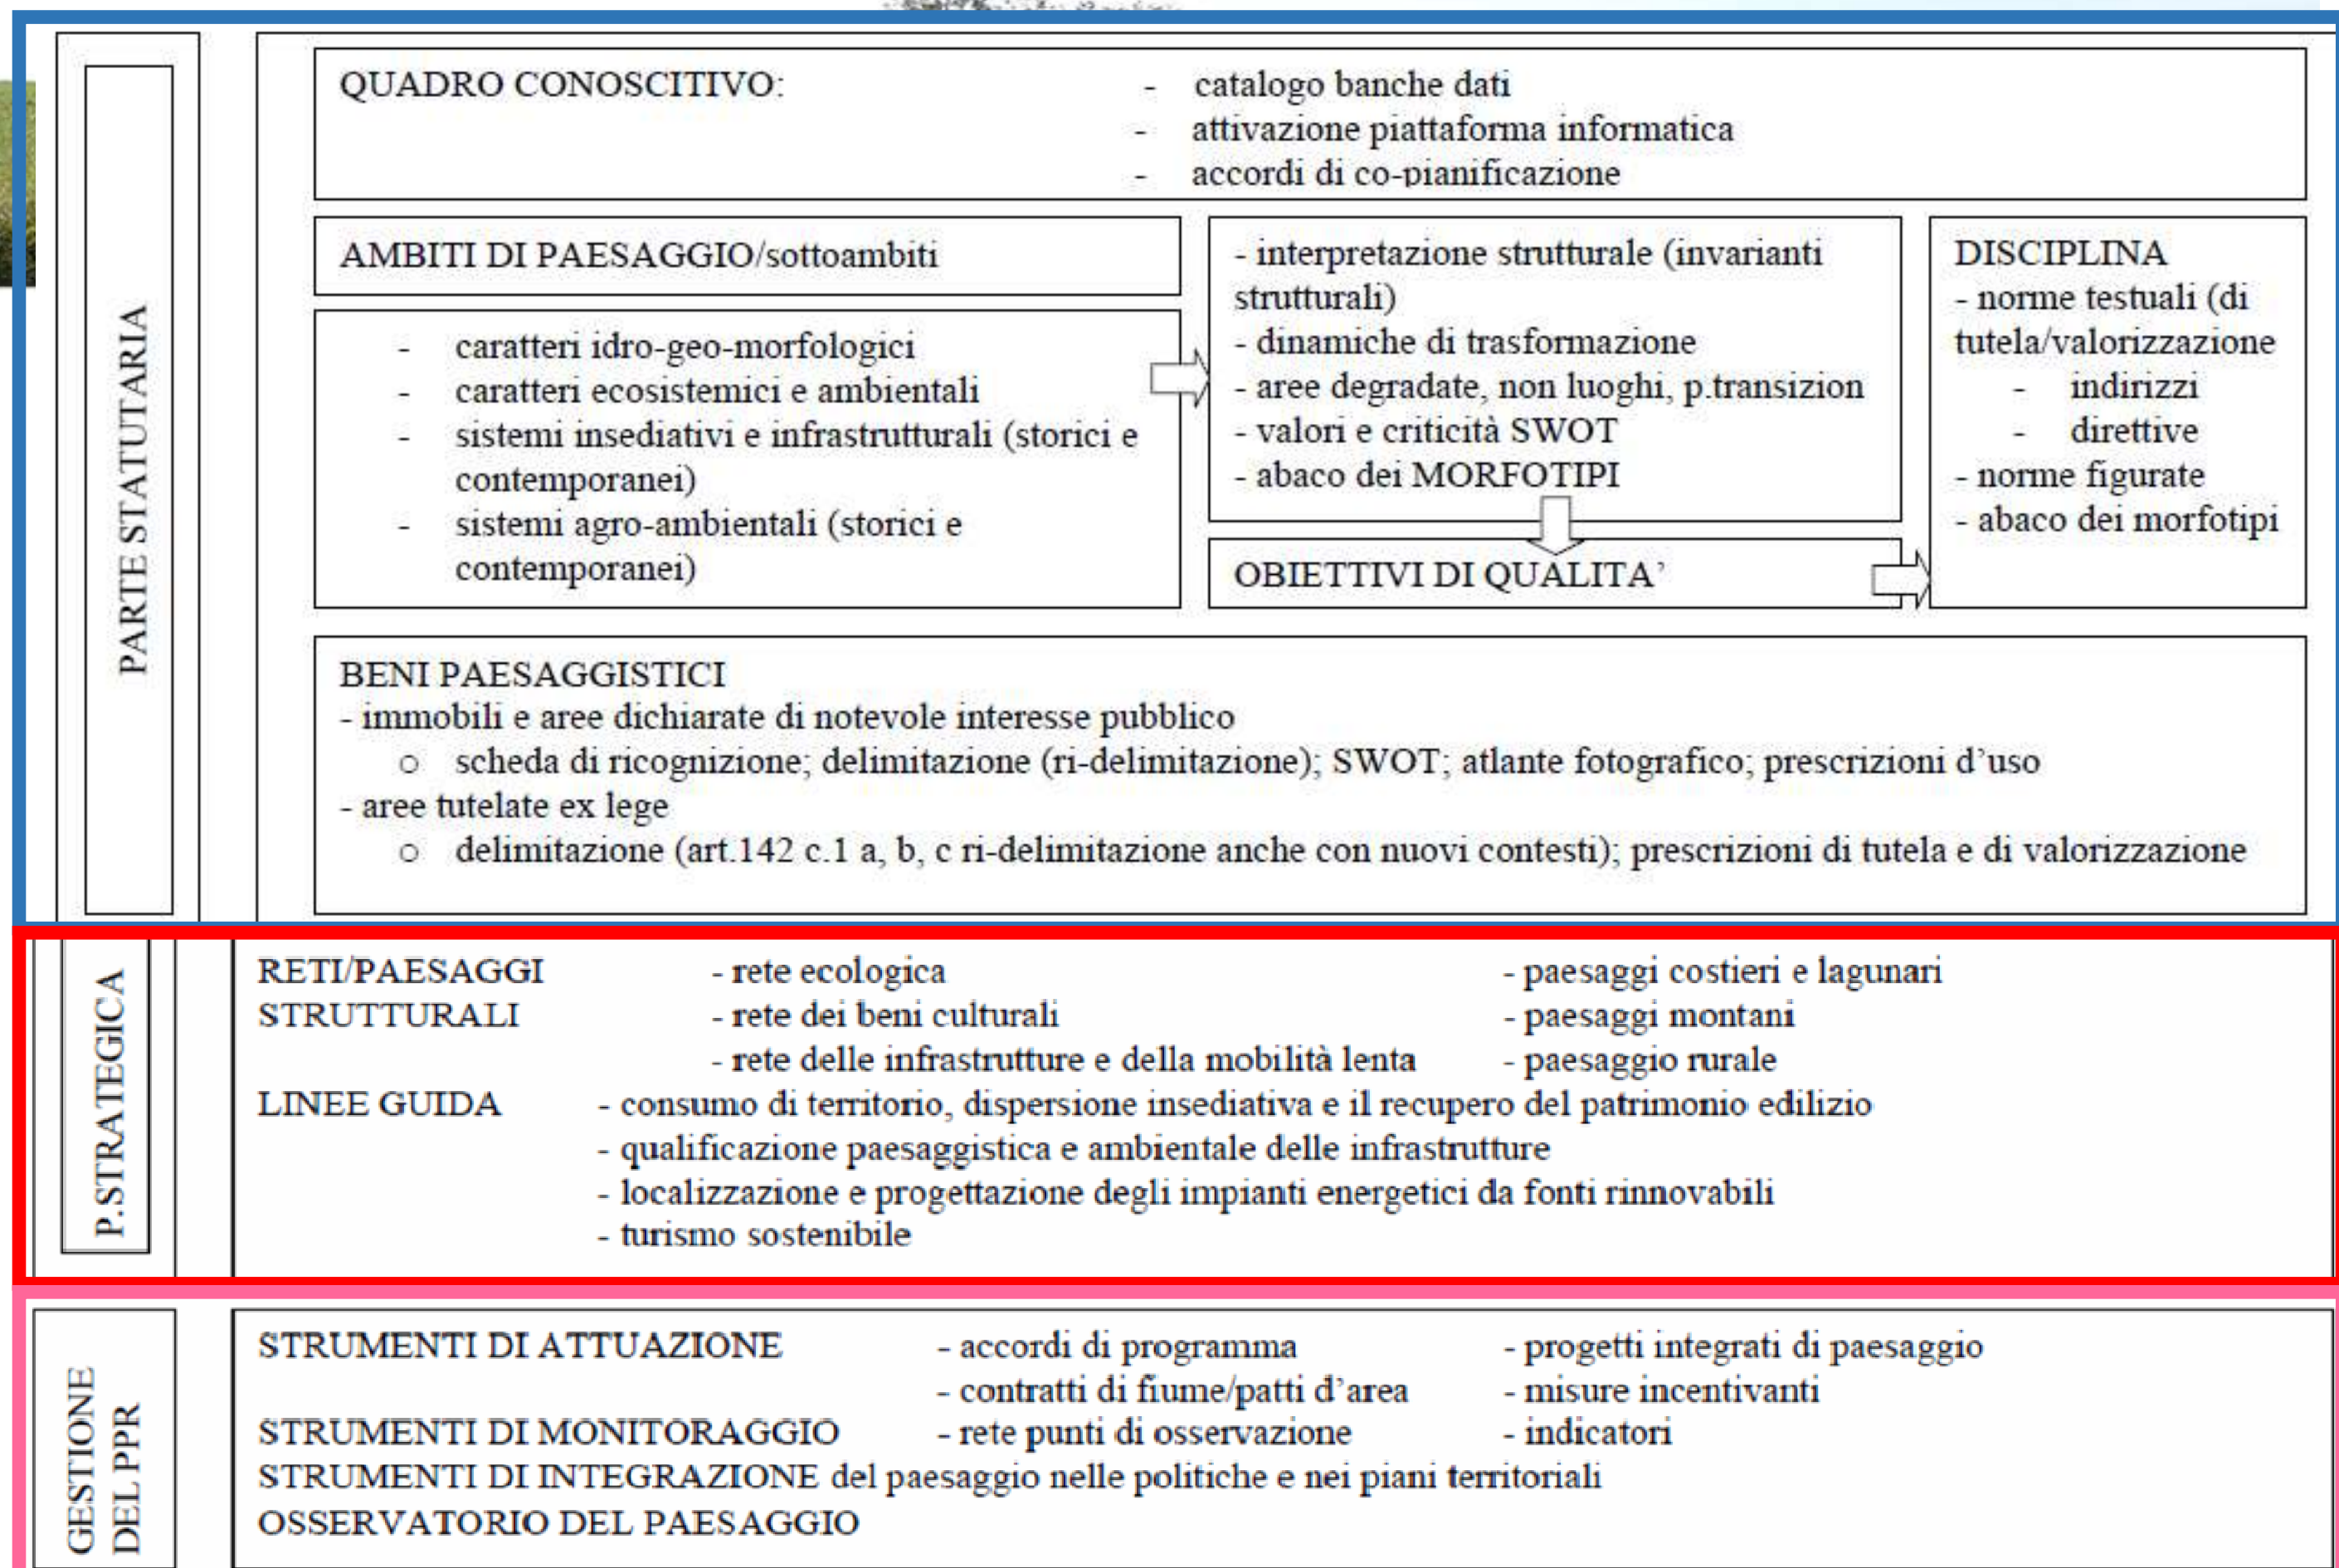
PARTE STATUTARIA

QUADRO CONOSCITIVO:
- catalogo banche dati
- attivazione piattaforma informatica
- accordi di co-pianificazione

AMBITI DI PAESAGGIO/sottoambiti

- caratteri idro-geo-morfologici
- caratteri ecosistemici e ambientali
- sistemi insediativi e infrastrutturali (storici e contemporanei)
- sistemi agro-ambientali (storici e contemporanei)

- interpretazione strutturale (invarianti strutturali)
- dinamiche di trasformazione
- aree degradate, non luoghi, p.transizion
- valori e criticità SWOT
- abaco dei MORFOTIPI

OBIETTIVI DI QUALITA'

DISCIPLINA
- norme testuali (di tutela/valorizzazione
- indirizzi
- direttive
- norme figurate
- abaco dei morfotipi

BENI PAESAGGISTICI
- immobili e aree dichiarate di notevole interesse pubblico
○ scheda di ricognizione; delimitazione (ri-delimitazione); SWOT; atlante fotografico; prescrizioni d'uso
- aree tutelate ex lege
○ delimitazione (art.142 c.1 a, b, c ri-delimitazione anche con nuovi contesti); prescrizioni di tutela e di valorizzazione

P.STRATEGICA

RETI/PAESAGGI STRUTTURALI
- rete ecologica
- rete dei beni culturali
- rete delle infrastrutture e della mobilità lenta
- paesaggi costieri e lagunari
- paesaggi montani
- paesaggio rurale

LINEE GUIDA
- consumo di territorio, dispersione insediativa e il recupero del patrimonio edilizio
- qualificazione paesaggistica e ambientale delle infrastrutture
- localizzazione e progettazione degli impianti energetici da fonti rinnovabili
- turismo sostenibile

GESTIONE DEL PPR

STRUMENTI DI ATTUAZIONE
- accordi di programma
- contratti di fiume/patti d'area
- progetti integrati di paesaggio
- misure incentivanti
STRUMENTI DI MONITORAGGIO
- rete punti di osservazione
- indicatori
STRUMENTI DI INTEGRAZIONE del paesaggio nelle politiche e nei piani territoriali
OSSERVATORIO DEL PAESAGGIO